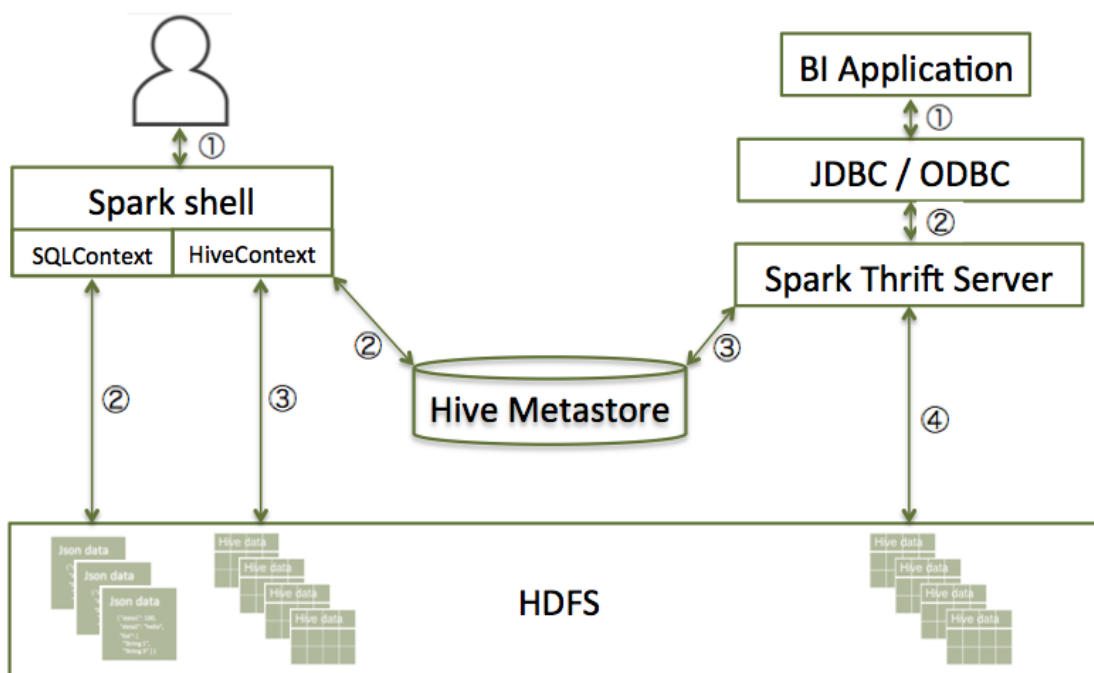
①

Spark shell

SQLContext

HiveContext

②

③

②

Hive Metastore

③

BI Application

①

JDBC / ODBC

②

Spark Thrift Server

④

Json data

Json data

Json data

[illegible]

Hive data

Hive data

Hive data

Hive data

HDFS

Hive data

Hive data

Hive data

Hive data